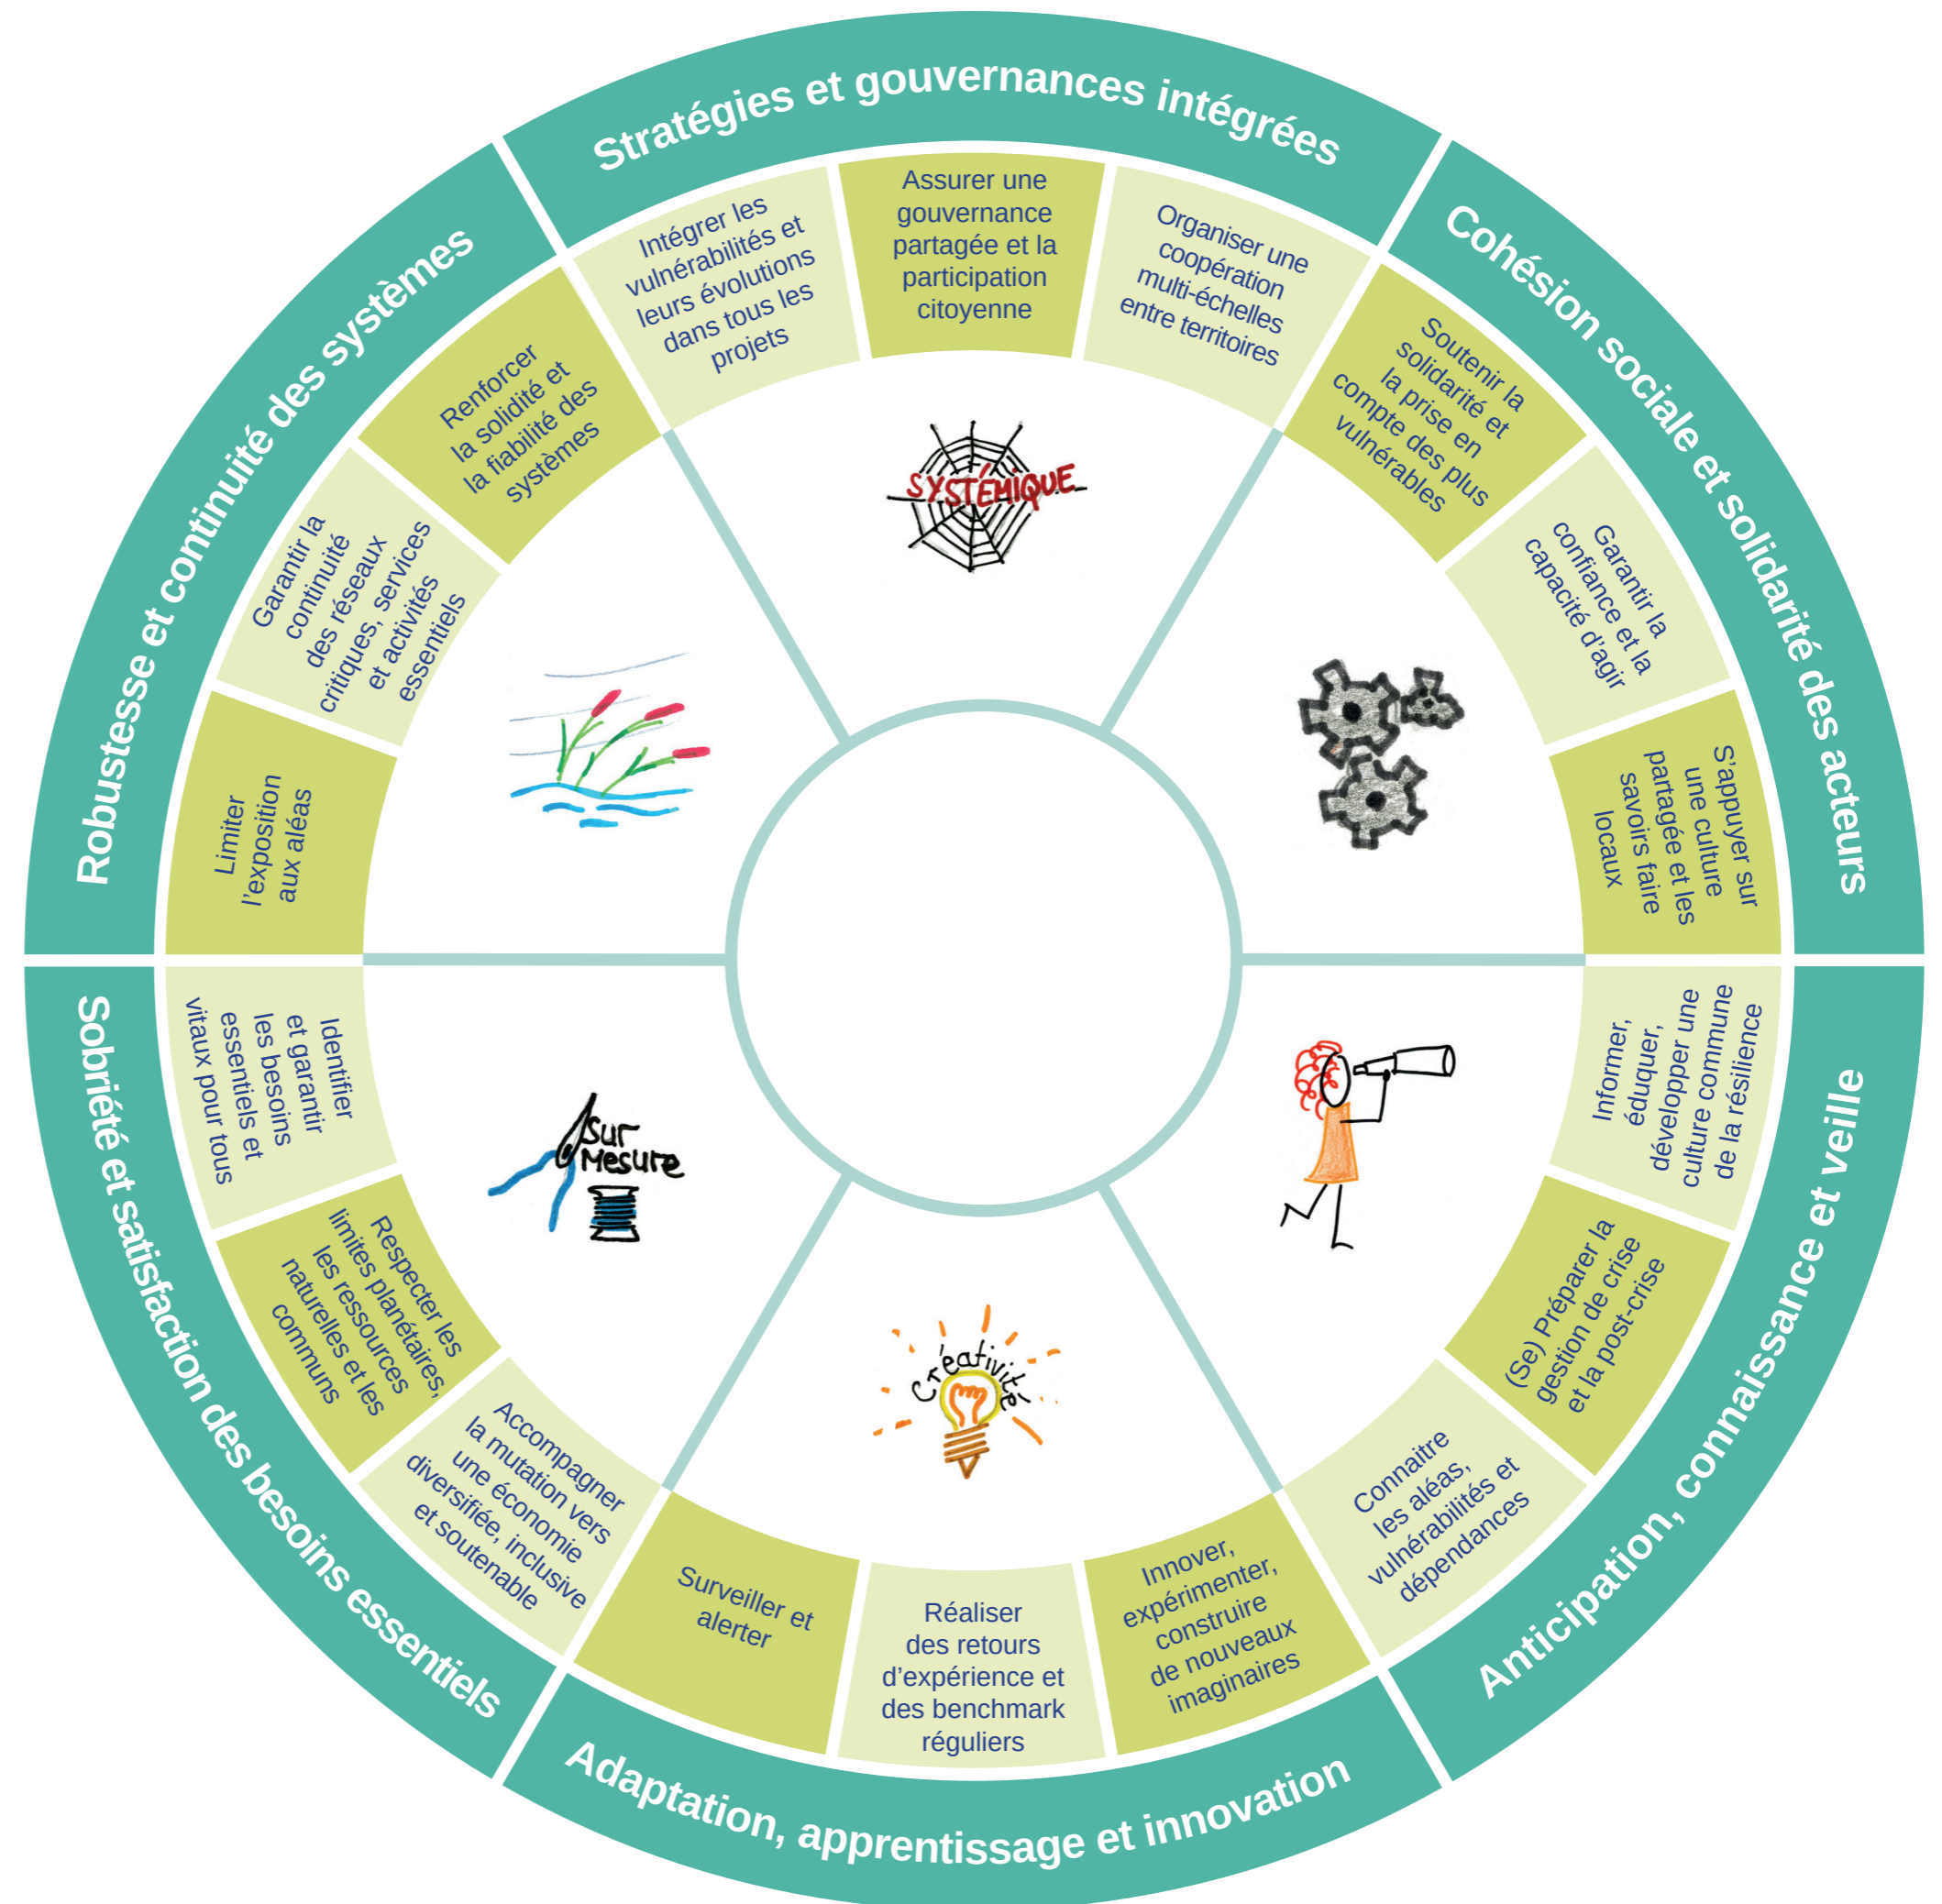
Stratégies et gouvernances intégrées

Intégrer les vulnérabilités et leurs évolutions dans tous les projets

Assurer une gouvernance partagée et la participation citoyenne

Organiser une coopération multi-échelles entre territoires

SYSTÉMIQUE

Cohésion sociale et solidarité des acteurs

Soutenir la solidarité et la prise en compte des plus vulnérables

Garantir la confiance et la capacité d'agir

S'appuyer sur une culture partagée et les savoirs faire locaux

Anticipation, connaissance et veille

Informer, éduquer, développer une culture commune de la résilience

(Se) Préparer la gestion de crise et la post-crise

Connaitre les aléas, vulnérabilités et dépendances

Adaptation, apprentissage et innovation

Innover, expérimenter, construire de nouveaux imaginaires

Réaliser des retours d'expérience et des benchmark réguliers

Surveiller et alerter

Créativité

Sobriété et satisfaction des besoins essentiels

Accompagner la mutation vers une économie diversifiée, inclusive et soutenable

Respecter les limites planétaires, les ressources naturelles et les communs

Identifier et garantir les besoins essentiels et vitaux pour tous

Sur Mesure

Robustesse et continuité des systèmes

Limiter l'exposition aux aléas

Garantir la continuité des réseaux critiques, services et activités essentiels

Renforcer la solidité et la fiabilité des systèmes